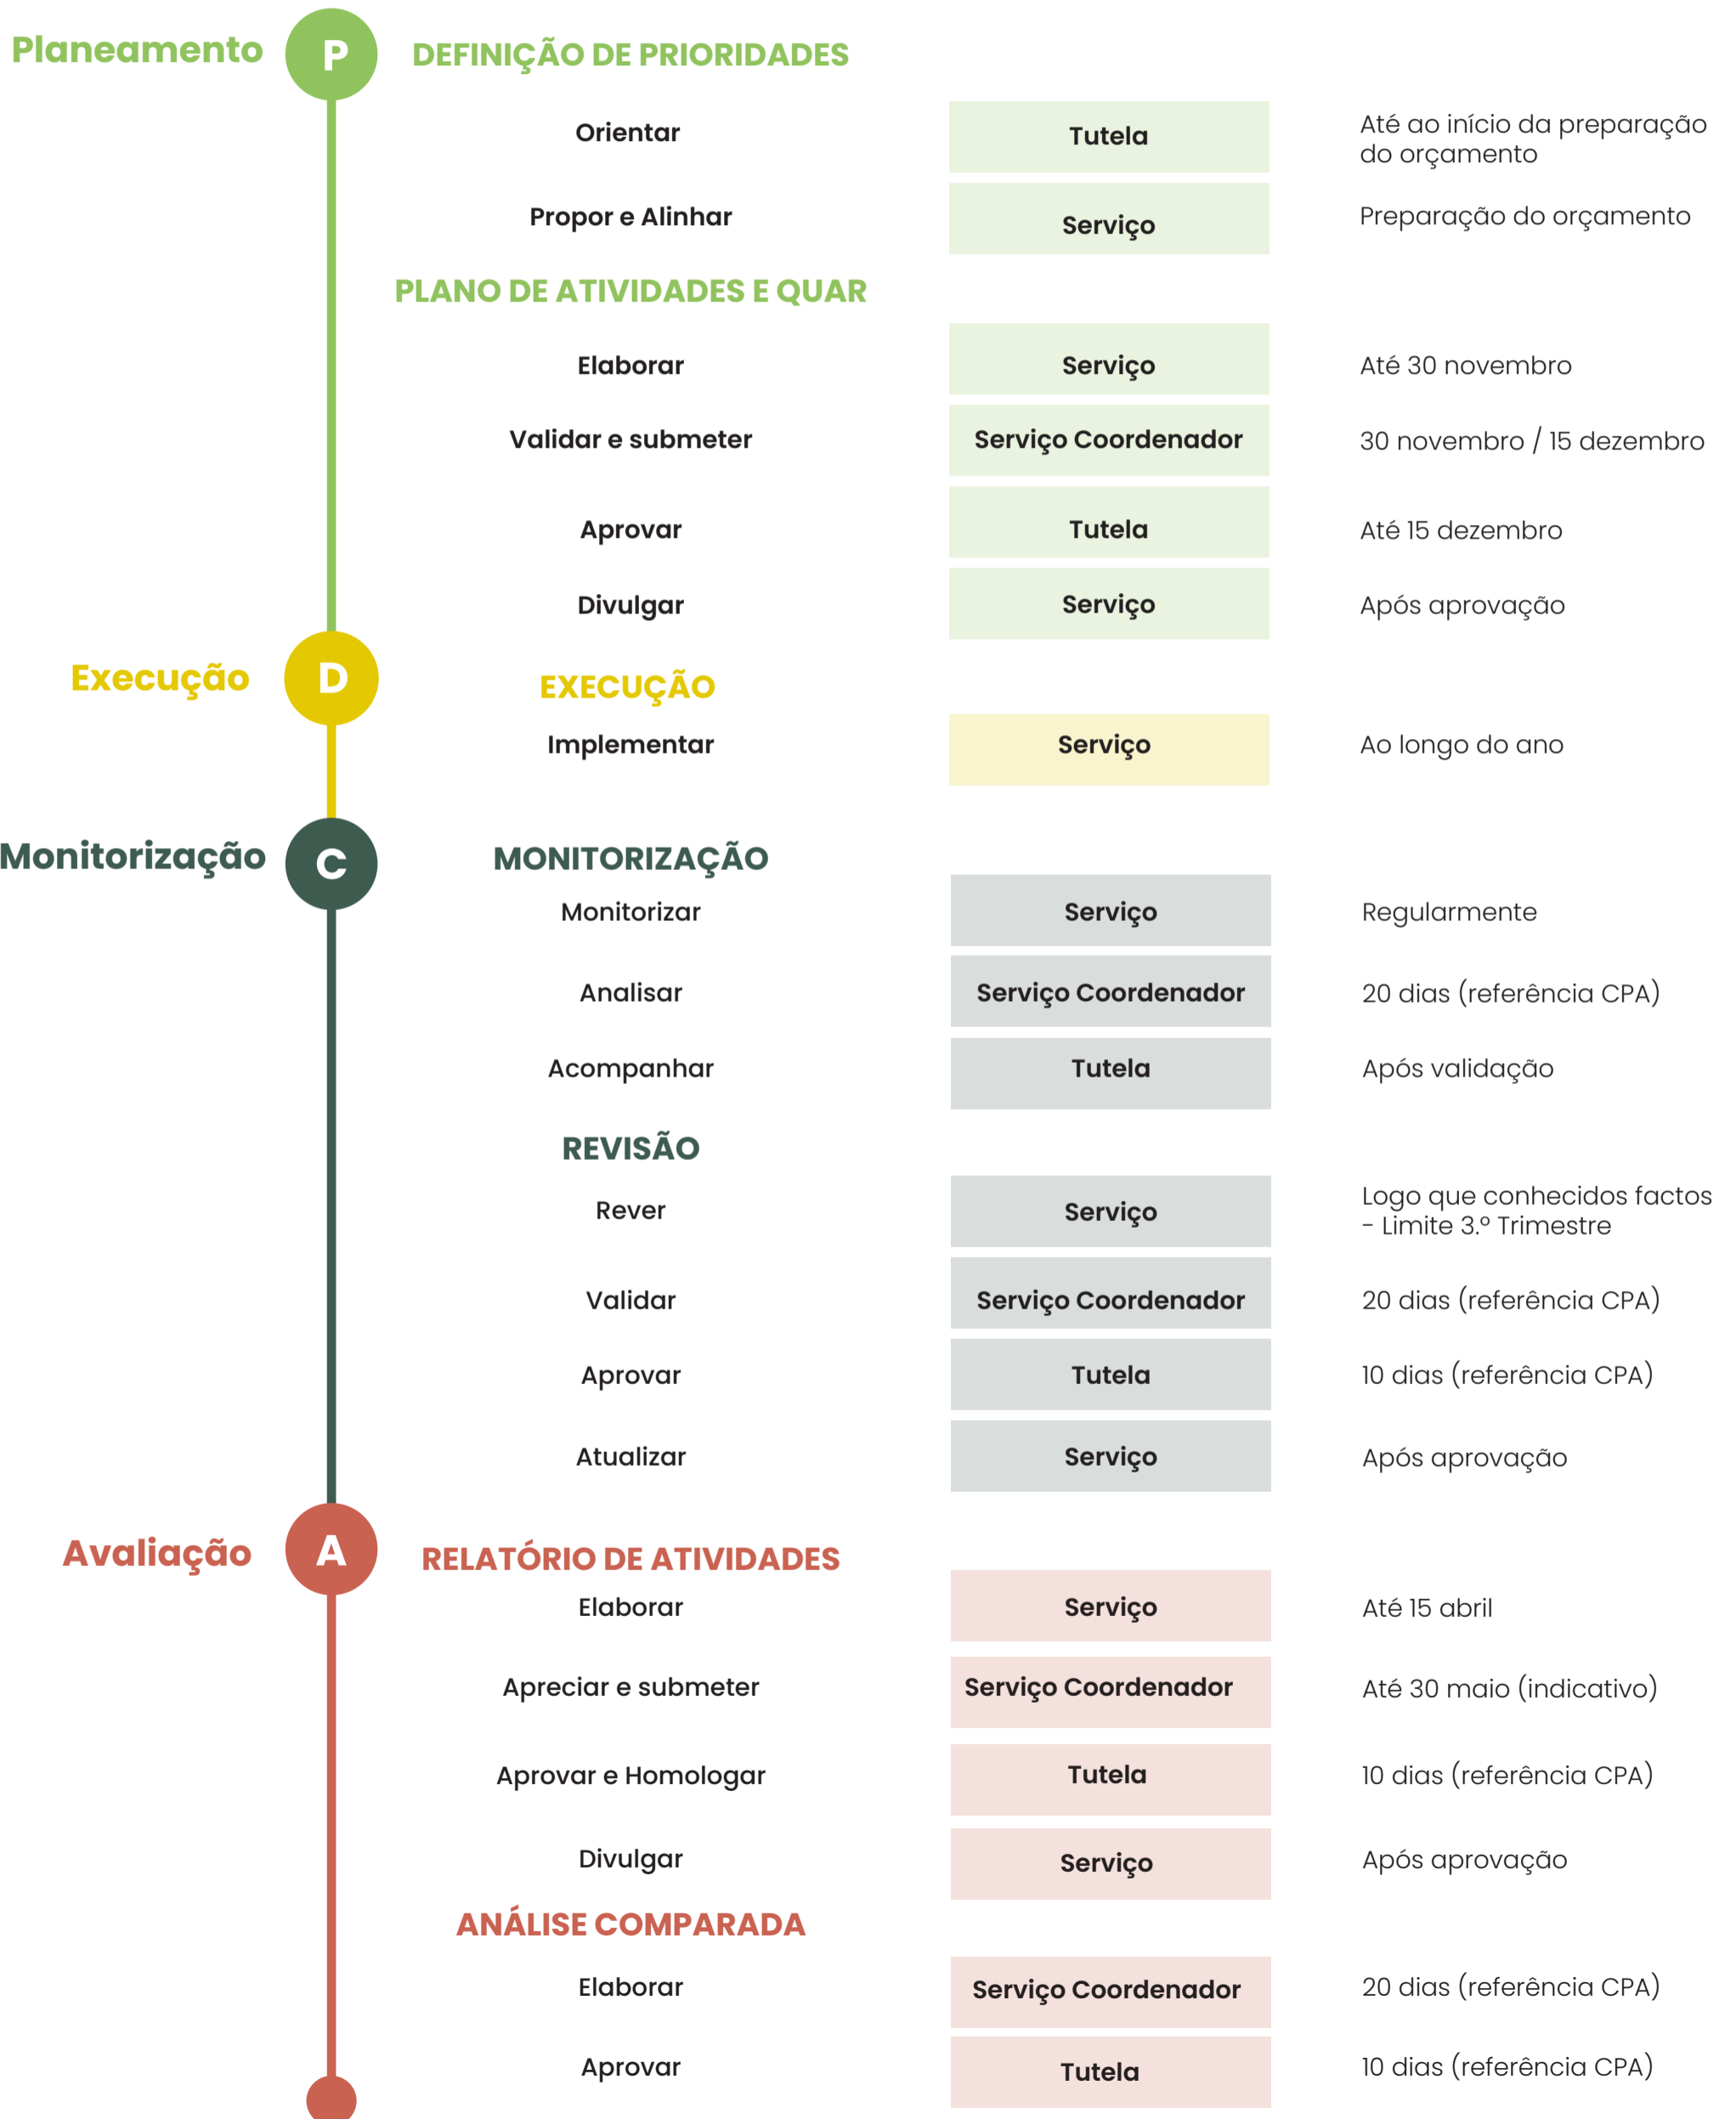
Planeamento P DEFINIÇÃO DE PRIORIDADES

Orientar | Tutela | Até ao início da preparação do orçamento

Propor e Alinhar | Serviço | Preparação do orçamento

PLANO DE ATIVIDADES E QUAR

Elaborar | Serviço | Até 30 novembro

Validar e submeter | Serviço Coordenador | 30 novembro / 15 dezembro

Aprovar | Tutela | Até 15 dezembro

Divulgar | Serviço | Após aprovação

Execução D EXECUÇÃO

Implementar | Serviço | Ao longo do ano

Monitorização C MONITORIZAÇÃO

Monitorizar | Serviço | Regularmente

Analisar | Serviço Coordenador | 20 dias (referência CPA)

Acompanhar | Tutela | Após validação

REVISÃO

Rever | Serviço | Logo que conhecidos factos - Limite 3.º Trimestre

Validar | Serviço Coordenador | 20 dias (referência CPA)

Aprovar | Tutela | 10 dias (referência CPA)

Atualizar | Serviço | Após aprovação

Avaliação A RELATÓRIO DE ATIVIDADES

Elaborar | Serviço | Até 15 abril

Apreciar e submeter | Serviço Coordenador | Até 30 maio (indicativo)

Aprovar e Homologar | Tutela | 10 dias (referência CPA)

Divulgar | Serviço | Após aprovação

ANÁLISE COMPARADA

Elaborar | Serviço Coordenador | 20 dias (referência CPA)

Aprovar | Tutela | 10 dias (referência CPA)